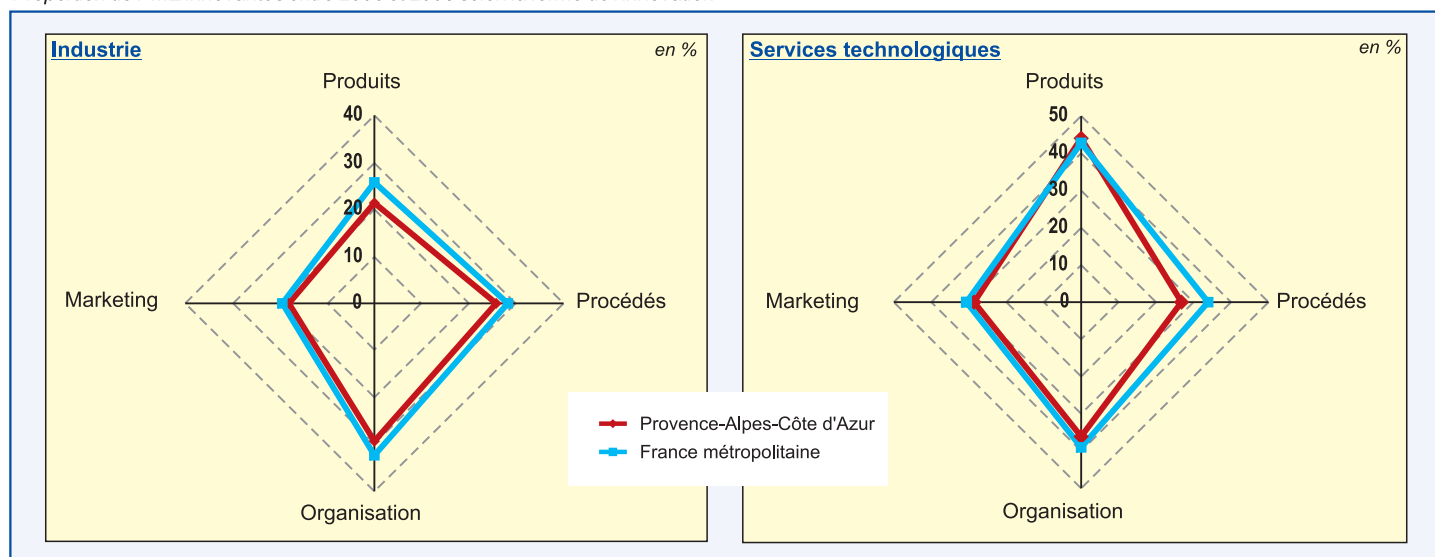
Industrie

en %

Produits

40

30

20

10

0

Marketing

Procédés

Organisation

Services technologiques

en %

Produits

50

40

30

20

10

0

Marketing

Procédés

Organisation

Provence-Alpes-Côte d'Azur

France métropolitaine